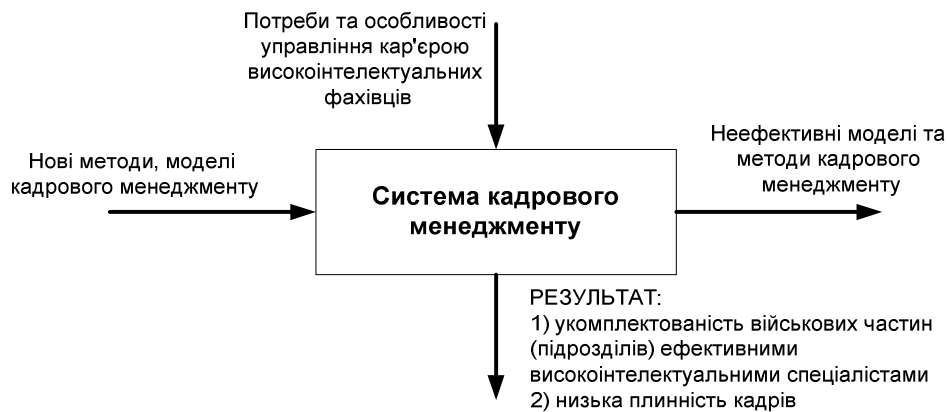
Потреби та особливості управління кар'єрою високоінтелектуальних фахівців

Нові методи, моделі кадрового менеджменту

Система кадрового менеджменту

Неефективні моделі та методи кадрового менеджменту

РЕЗУЛЬТАТ:
1) укомплектованість військових частин (підрозділів) ефективними високоінтелектуальними спеціалістами
2) низька плинність кадрів